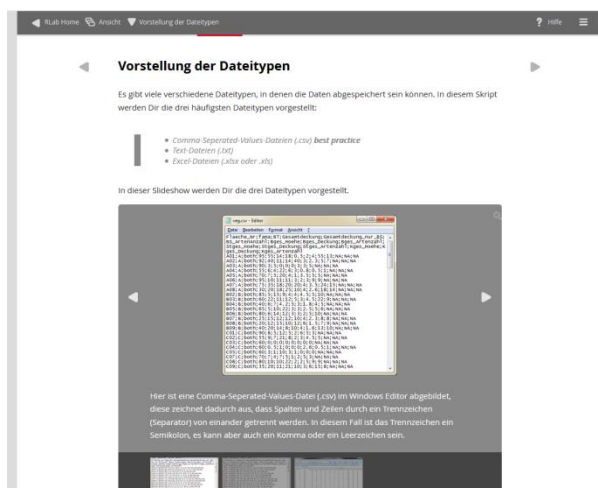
RLab Home Ansicht Vorstellung der Dateitypen

? Hilfe

Vorstellung der Dateitypen

Es gibt viele verschiedene Dateitypen, in denen die Daten abgespeichert sein können. In diesem Skript werden Dir die drei häufigsten Dateitypen vorgestellt:

- Comma-Seperated-Values-Dateien (.csv) **best practice**
- Text-Dateien (.txt)
- Excel-Dateien (.xlsx oder .xls)

In dieser Slideshow werden Dir die drei Dateitypen vorgestellt.

veg.csv - Editor

Datei Bearbeiten Format Ansicht ?

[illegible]

Hier ist eine Comma-Seperated-Values-Datei (.csv) im Windows Editor abgebildet, diese zeichnet dadurch aus, dass Spalten und Zeilen durch ein Trennzeichen (Separator) von einander getrennt werden. In diesem Fall ist das Trennzeichen ein Semikolon, es kann aber auch ein Komma oder ein Leerzeichen sein.